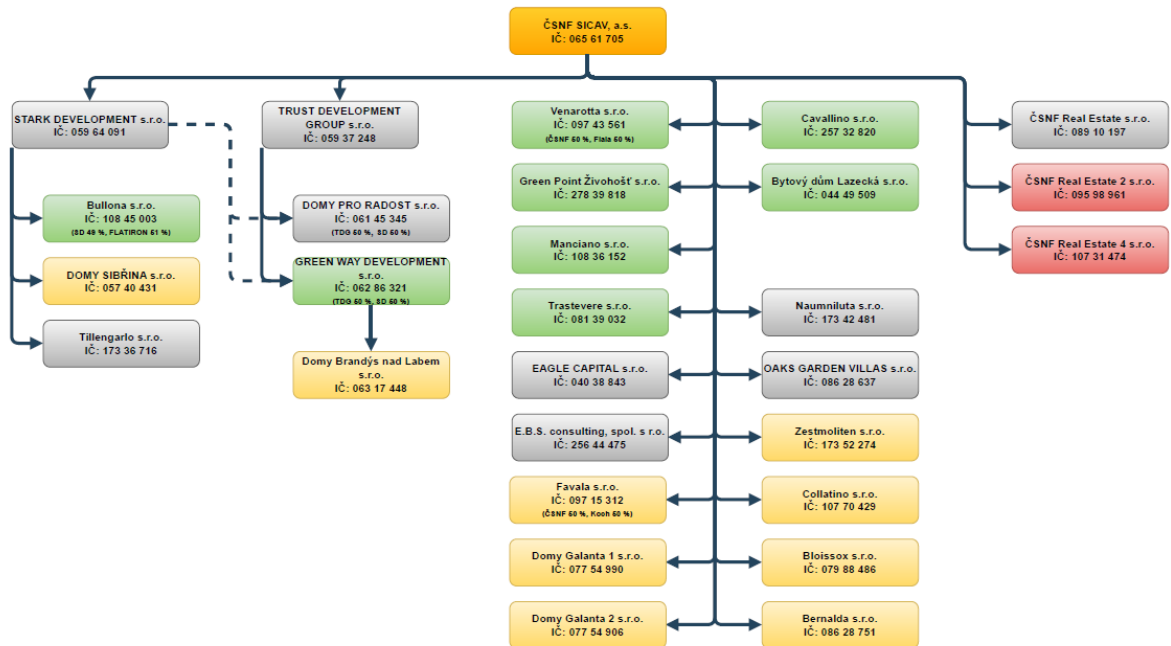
ČSNF SICAV, a.s.
IČ: 065 61 705

STARK DEVELOPMENT s.r.o.
IČ: 059 64 091

Bullona s.r.o.
IČ: 108 45 003
(SD 49 %, FLATIRON 51 %)

DOMY SIBŘINA s.r.o.
IČ: 057 40 431

Tillengarlo s.r.o.
IČ: 173 36 716

TRUST DEVELOPMENT GROUP s.r.o.
IČ: 059 37 248

DOMY PRO RADOST s.r.o.
IČ: 061 45 345
(TDG 50 %, SD 50 %)

GREEN WAY DEVELOPMENT s.r.o.
IČ: 062 86 321
(TDG 50 %, SD 50 %)

Domy Brandýs nad Labem s.r.o.
IČ: 063 17 448

Venarotta s.r.o.
IČ: 097 43 561
(ČSNF 50 %, Fiala 50 %)

Cavallino s.r.o.
IČ: 257 32 820

Green Point Živohošť s.r.o.
IČ: 278 39 818

Bytový dům Lazecká s.r.o.
IČ: 044 49 509

Manciano s.r.o.
IČ: 108 36 152

Trastevere s.r.o.
IČ: 081 39 032

Naumniluta s.r.o.
IČ: 173 42 481

EAGLE CAPITAL s.r.o.
IČ: 040 38 843

OAKS GARDEN VILLAS s.r.o.
IČ: 086 28 637

E.B.S. consulting, spol. s r.o.
IČ: 256 44 475

Zestmoliten s.r.o.
IČ: 173 52 274

Favala s.r.o.
IČ: 097 15 312
(ČSNF 50 %, Koch 50 %)

Collatino s.r.o.
IČ: 107 70 429

Domy Galanta 1 s.r.o.
IČ: 077 54 990

Bloissox s.r.o.
IČ: 079 88 486

Domy Galanta 2 s.r.o.
IČ: 077 54 906

Bernalda s.r.o.
IČ: 086 28 751

ČSNF Real Estate s.r.o.
IČ: 089 10 197

ČSNF Real Estate 2 s.r.o.
IČ: 095 98 961

ČSNF Real Estate 4 s.r.o.
IČ: 107 31 474